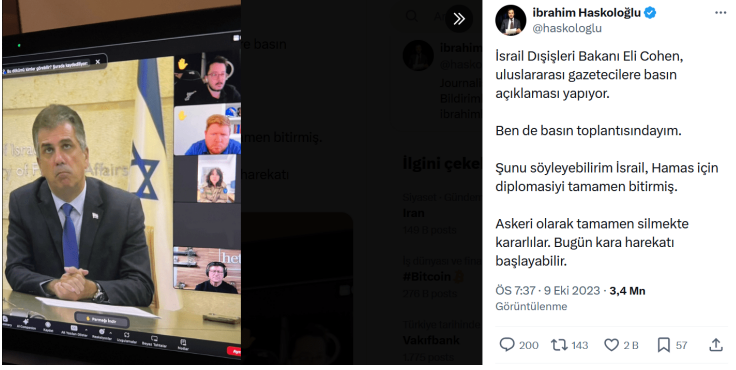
İbrahim Haskoloğlu
@haskologlu

İsrail Dışişleri Bakanı Eli Cohen, uluslararası gazetecilere basın açıklaması yapıyor.

Ben de basın toplantısındayım.

Şunu söyleyebilirim İsrail, Hamas için diplomasiyi tamamen bitirmiş.

Askeri olarak tamamen silmekte kararlılar. Bugün kara harekatı başlayabilir.

ÖS 7:37 · 9 Eki 2023 · 3,4 Mn Görüntülenme

200 143 2 B 57